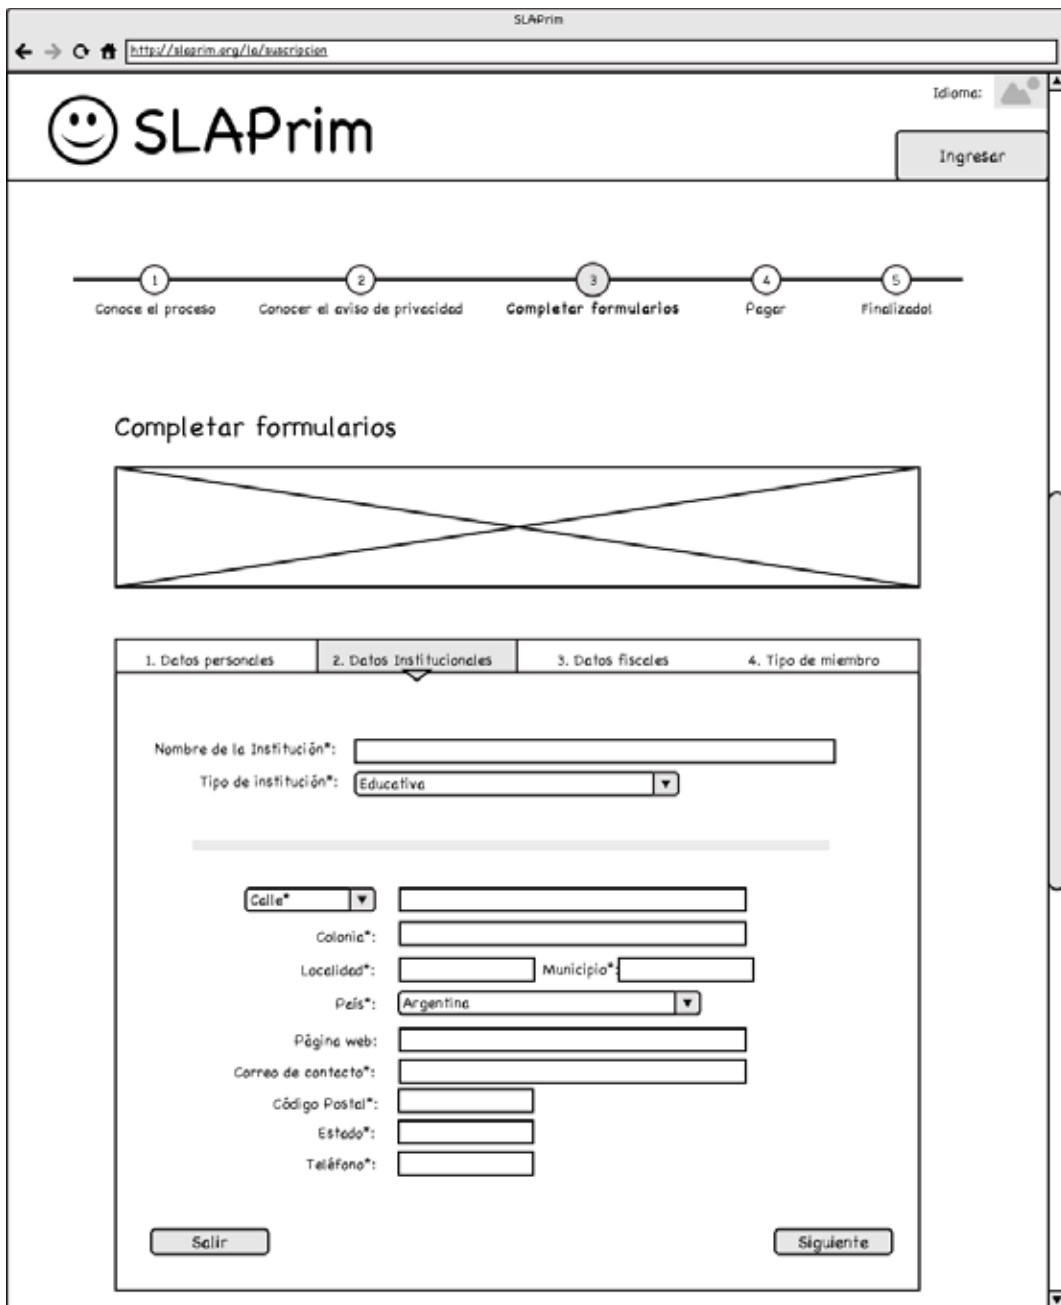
SLAPrim

http://slaprim.org/la/suscripcion

Idioma:

SLAPrim

Ingresar

1 Conoce el proceso
2 Conocer el aviso de privacidad
3 Completar formularios
4 Pagar
5 Finalizado!

Completar formularios

1. Datos personales | 2. Datos Institucionales | 3. Datos fiscales | 4. Tipo de miembro

Nombre de la Institución*:
Tipo de institución*: Educativa

Calle*
Colonia*:
Localidad*: Municipio*:
País*: Argentina
Página web:
Correo de contacto*:
Código Postal*:
Estado*:
Teléfono*:

Salir
Siguiente